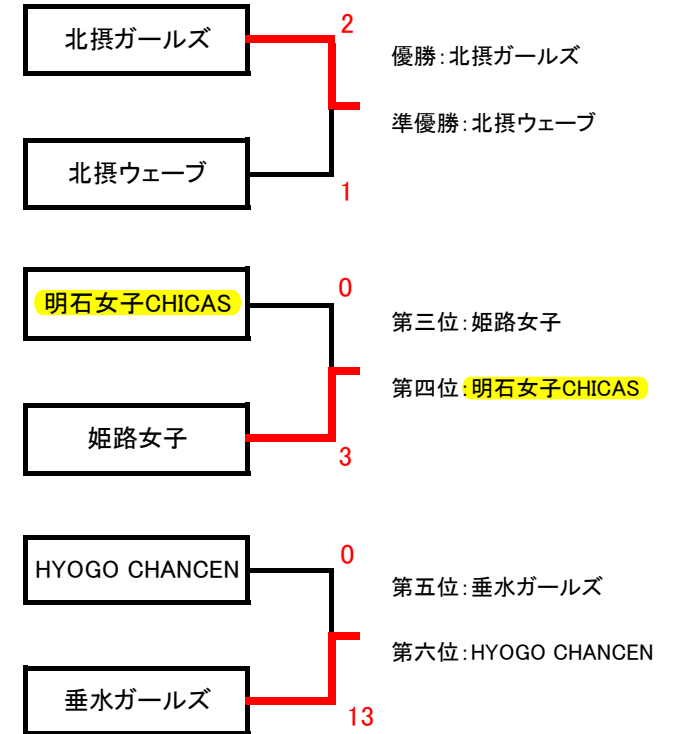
北摂ガールズ
2
優勝:北摂ガールズ
準優勝:北摂ウェーブ
北摂ウェーブ
1

明石女子CHICAS
0
第三位:姫路女子
第四位:明石女子CHICAS
姫路女子
3

HYOGO CHANCEN
0
第五位:垂水ガールズ
第六位:HYOGO CHANCEN
垂水ガールズ
13